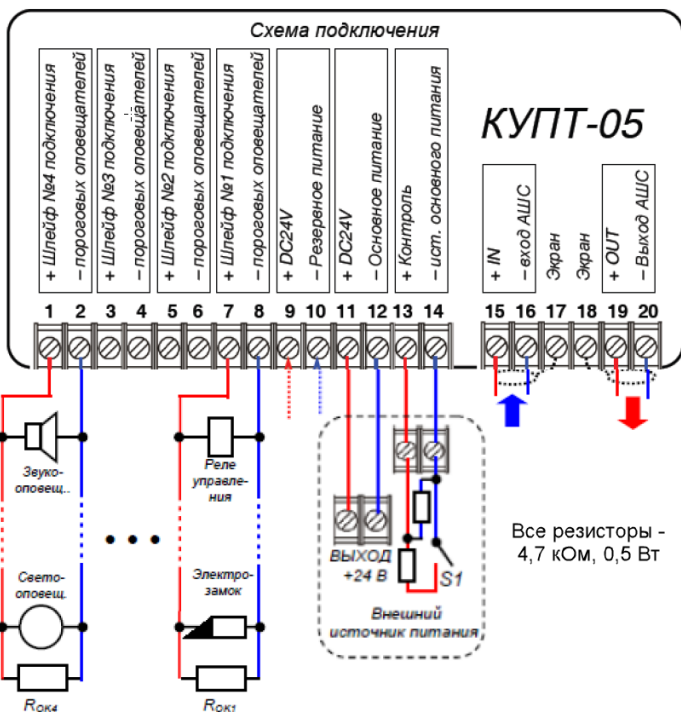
Схема подключения

+ Шлейф №4 подключения
– пороговых оповещателей
+ Шлейф №3 подключения
– пороговых оповещателей
+ Шлейф №2 подключения
– пороговых оповещателей
+ Шлейф №1 подключения
– пороговых оповещателей
+ DC24V
– Резервное питание
+ DC24V
– Основное питание
+ Контроль
– ист. основного питания

КУПТ-05

+ IN
– вход АШС
Экран
Экран
+ OUT
– Выход АШС

1 2 3 4 5 6 7 8 9 10 11 12 13 14 15 16 17 18 19 20

Звуко-оповещ.

Свето-оповещ.

$R_{ОК4}$

Реле управле-ния

Электро-замок

$R_{ОК1}$

ВЫХОД +24 В

S1

Внешний источник питания

Все резисторы - 4,7 кОм, 0,5 Вт